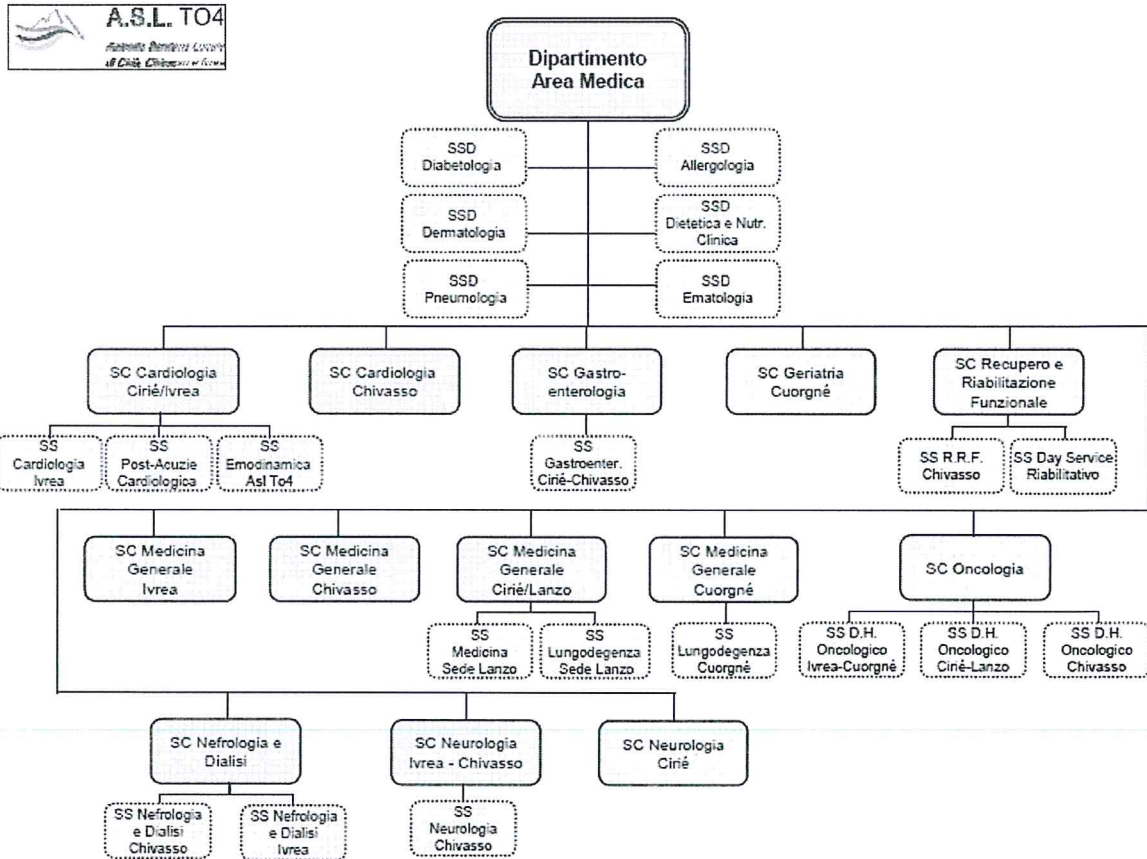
A.S.L. TO4
Azienda Sanitaria Locale di Ciriè, Chivasso e Ivrea

Dipartimento Area Medica

SSD Diabetologia

SSD Allergologia

SSD Dermatologia

SSD Dietetica e Nutr. Clinica

SSD Pneumologia

SSD Ematologia

SC Cardiologia Ciriè/Ivrea

SS Cardiologia Ivrea

SS Post-Acuzie Cardiologica

SS Emodinamica Asl To4

SC Cardiologia Chivasso

SC Gastro-enterologia

SS Gastroenter. Ciriè-Chivasso

SC Geriatria Cuorgnè

SC Recupero e Riabilitazione Funzionale

SS R.R.F. Chivasso

SS Day Service Riabilitativo

SC Medicina Generale Ivrea

SC Medicina Generale Chivasso

SC Medicina Generale Ciriè/Lanzo

SS Medicina Sede Lanzo

SS Lungodegenza Sede Lanzo

SC Medicina Generale Cuorgnè

SS Lungodegenza Cuorgnè

SC Oncologia

SS D.H. Oncologico Ivrea-Cuorgnè

SS D.H. Oncologico Ciriè-Lanzo

SS D.H. Oncologico Chivasso

SC Nefrologia e Dialisi

SS Nefrologia e Dialisi Chivasso

SS Nefrologia e Dialisi Ivrea

SC Neurologia Ivrea - Chivasso

SS Neurologia Chivasso

SC Neurologia Ciriè